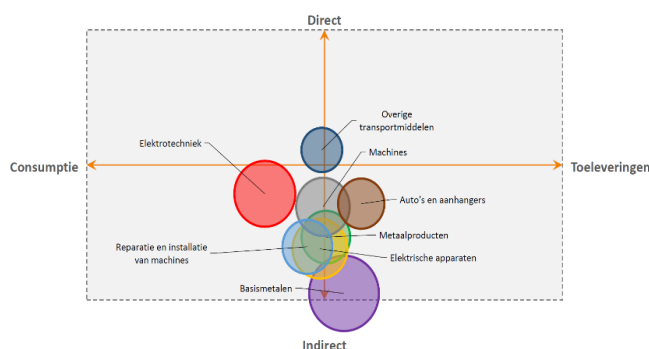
Direct

Consumptie

Toeleveringen

Indirect

Elektrotechniek

Overige transportmiddelen

Machines

Auto's en aanhangers

Metaalproducten

Reparatie en installatie van machines

Elektrische apparaten

Basismetalen